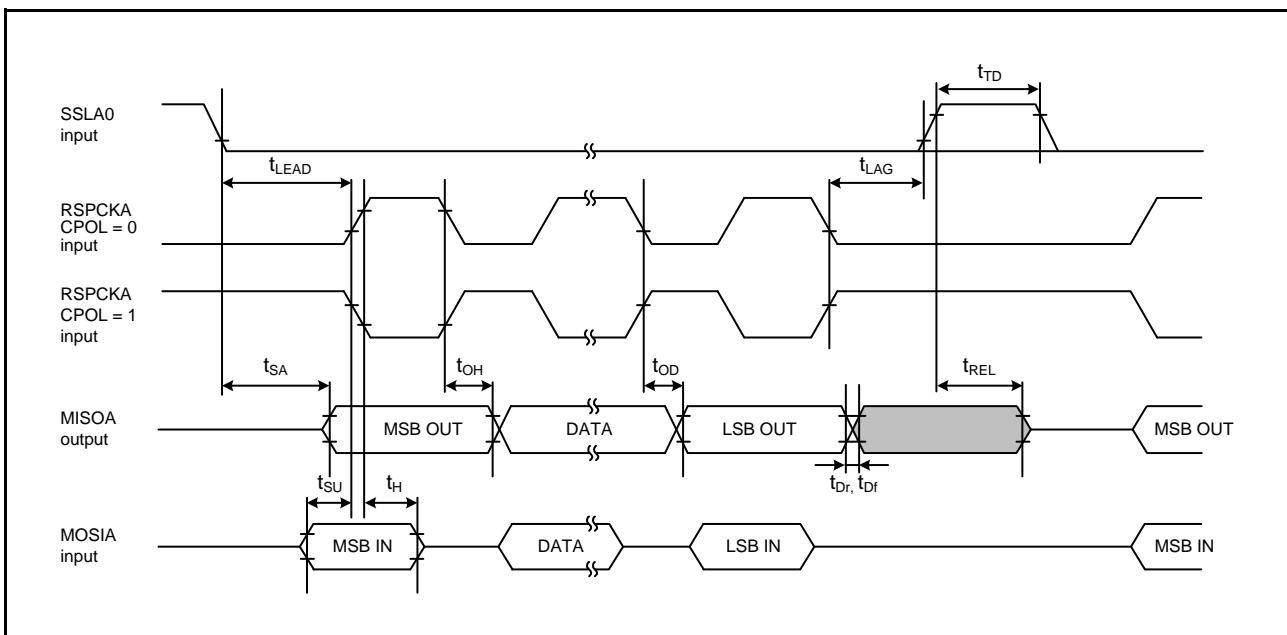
$t_{TD}$

SSLA0 input

$t_{LEAD}$

$t_{LAG}$

RSPCKA CPOL = 0 input

RSPCKA CPOL = 1 input

$t_{SA}$

$t_{OH}$

$t_{OD}$

$t_{REL}$

MISOA output

MSB OUT

DATA

LSB OUT

MSB OUT

$t_{SU}$

$t_{H}$

$t_{Dr}$, $t_{Df}$

MOSIA input

MSB IN

DATA

LSB IN

MSB IN